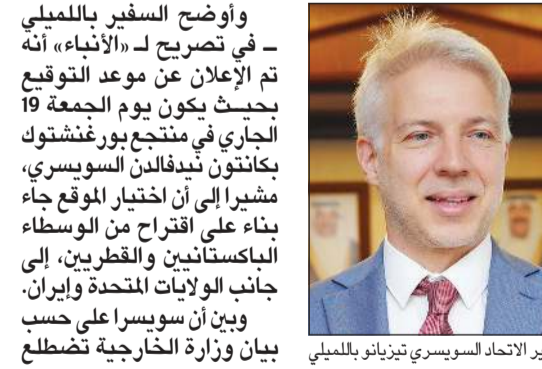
وأوضح السفير باللميلي – في تصريح لـ «الأنباء» أنه تم الإعلان عن موعد التوقيع بحيث يكون يوم الجمعة 19 الجاري في منتجع بورغنشتوك بكانتون نيدفالدن السويسري، مشيرا إلى أن اختيار الموقع جاء بناء على اقتراح من الوسطاء الباكستانيين والقطريين، إلى جانب الولايات المتحدة وإيران.

وبين أن سويسرا على حسب بيان وزارة الخارجية تضطلع

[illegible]ير الاتحاد السويسري تيزيانو باللميلي